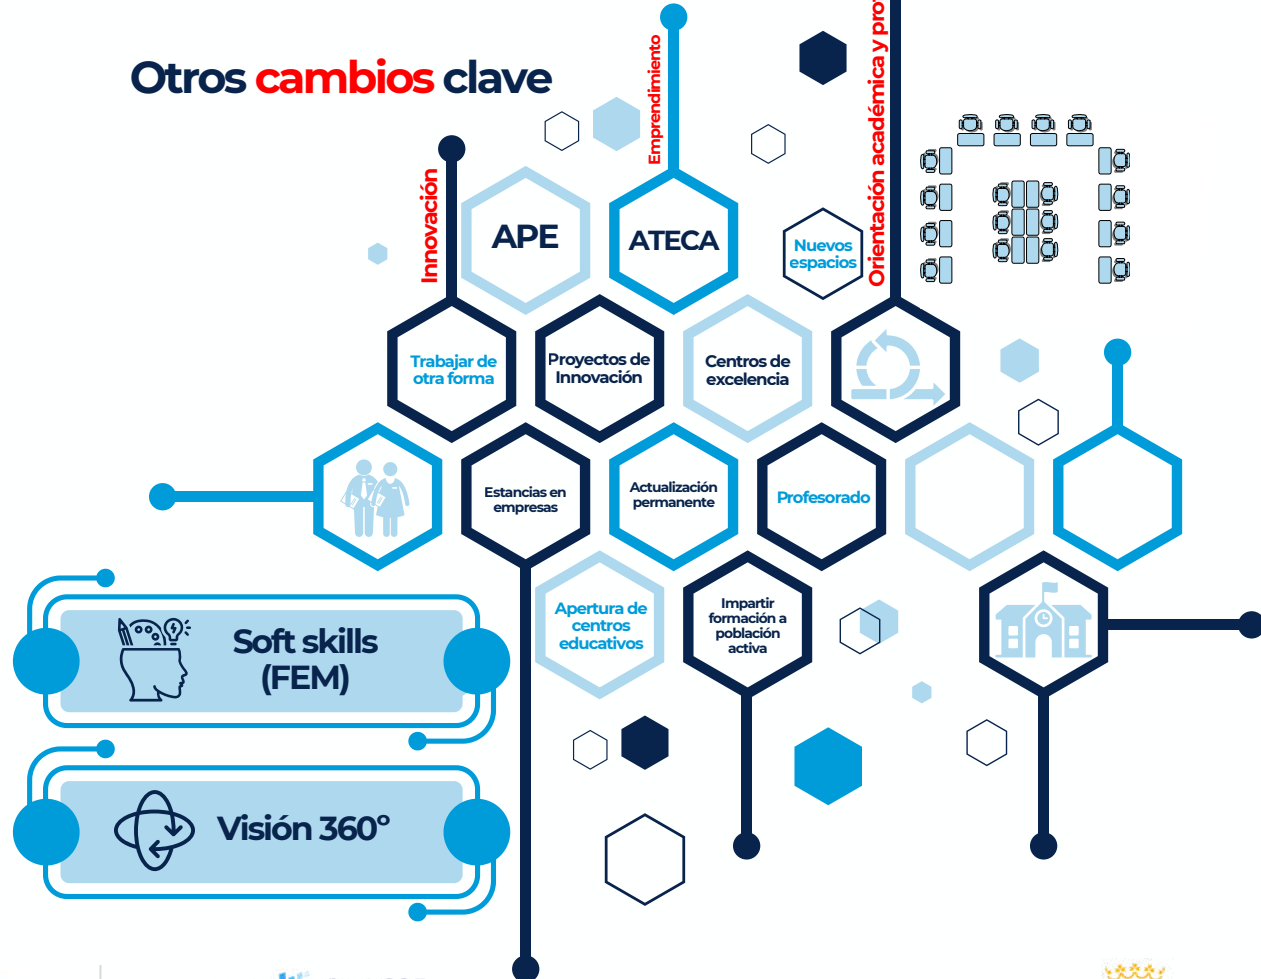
Otros cambios clave

Emprendimiento

Orientación académica y pro

Innovación

APE

ATECA

Nuevos espacios

Trabajar de otra forma

Proyectos de Innovación

Centros de excelencia

Estancias en empresas

Actualización permanente

Profesorado

Apertura de centros educativos

Impartir formación a población activa

Soft skills (FEM)

Visión 360°